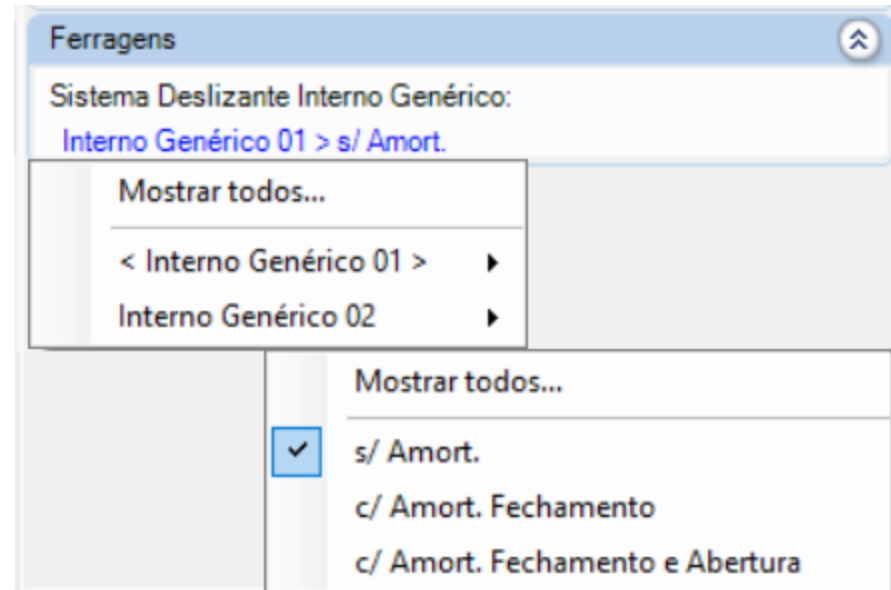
Ferragens

Sistema Deslizante Interno Genérico:
Interno Genérico 01 > s/ Amort.

Mostrar todos...

< Interno Genérico 01 >

Interno Genérico 02

Mostrar todos...

s/ Amort.

c/ Amort. Fechamento

c/ Amort. Fechamento e Abertura